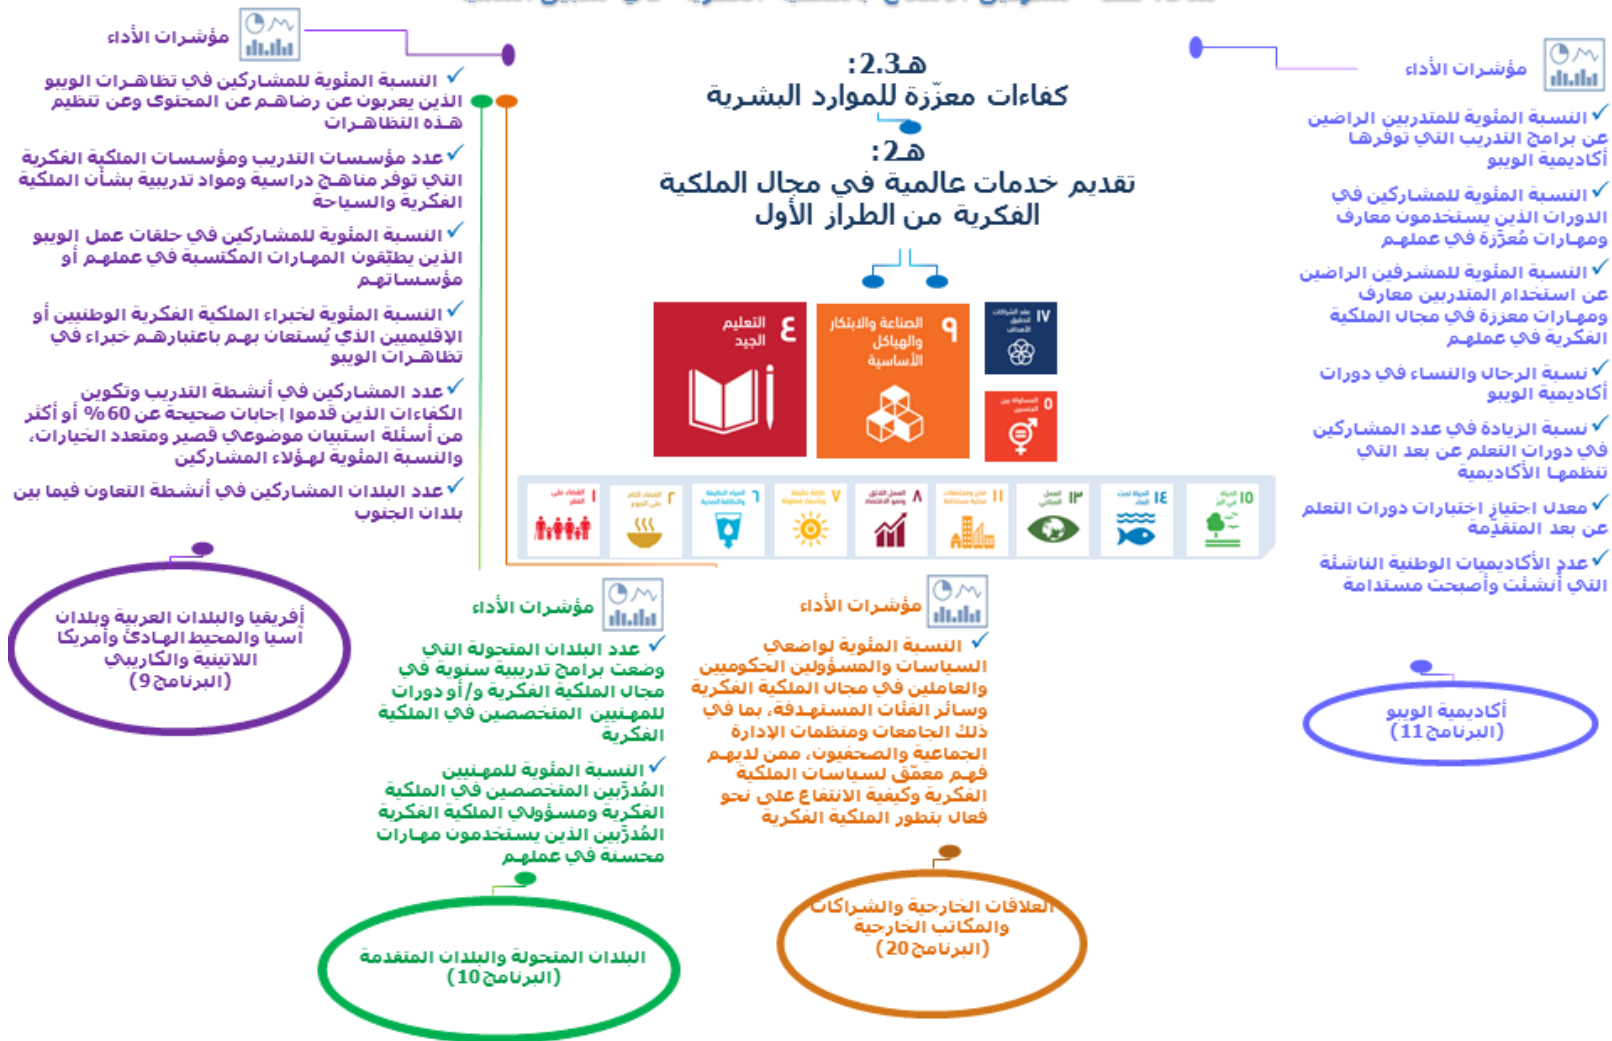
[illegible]

هـ2.3:
كفاءات معزّزة للموارد البشرية

هـ2:
تقديم خدمات عالمية في مجال الملكية الفكرية من الطراز الأول

مؤشرات الأداء
النسبة المئوية للمتدربين الراضين عن برامج التدريب التي توفرها أكاديمية الويبو
النسبة المئوية للمشاركين في الدورات الذين يستخدمون معارف ومهارات مُعزّزة في عملهم
النسبة المئوية للمشرفين الراضين عن استخدام المتدربين معارف ومهارات معززة في مجال الملكية الفكرية في عملهم
نسبة الرجال والنساء في دورات أكاديمية الويبو
نسبة الزيادة في عدد المشاركين في دورات التعلم عن بعد التي تنظمها الأكاديمية
معدل اجتياز اختبارات دورات التعلم عن بعد المتقدّمة
عدد الأكاديميات الوطنية الناشئة التي أنشئت وأصبحت مستدامة

أكاديمية الويبو
(البرنامج 11)

مؤشرات الأداء
النسبة المئوية للمشاركين في تظاهرات الويبو الذين يعربون عن رضاهم عن المحتوى وعن تنظيم هذه التظاهرات
عدد مؤسسات التدريب ومؤسسات الملكية الفكرية التي توفر مناهج دراسية ومواد تدريبية بشأن الملكية الفكرية والسياحة
النسبة المئوية للمشاركين في حلقات عمل الويبو الذين يطبّقون المهارات المكتسبة في عملهم أو مؤسساتهم
النسبة المئوية لخبراء الملكية الفكرية الوطنيين أو الإقليميين الذي يُستعان بهم باعتبارهم خبراء في تظاهرات الويبو
عدد المشاركين في أنشطة التدريب وتكوين الكفاءات الذين قدموا إجابات صحيحة عن 60% أو أكثر من أسئلة استبيان موضوعي قصير ومتعدد الخيارات، والنسبة المئوية لهؤلاء المشاركين
عدد البلدان المشاركين في أنشطة التعاون فيما بين بلدان الجنوب

أفريقيا والبلدان العربية وبلدان آسيا والمحيط الهادئ وأمريكا اللاتينية والكاريبي
(البرنامج 9)

٤ التعليم الجيد
٩ الصناعة والابتكار والهياكل الأساسية
١٧ عقد الشراكات لتحقيق الأهداف
٥ المساواة بين الجنسين
١ القضاء على الفقر
٢ القضاء على الجوع
٦ المياه النظيفة والنظافة الصحية
٧ طاقة نظيفة وبأسعار معقولة
٨ العمل اللائق ونمو الاقتصاد
١١ مدن ومجتمعات محلية مستدامة
١٣ العمل المناخي
١٤ الحياة تحت الماء
١٥ الحياة في البر

مؤشرات الأداء
عدد البلدان المتحولة التي وضعت برامج تدريبية سنوية في مجال الملكية الفكرية و/أو دورات للمهنيين المتخصصين في الملكية الفكرية
النسبة المئوية للمهنيين المُدرّبين المتخصصين في الملكية الفكرية ومسؤولي الملكية الفكرية المُدرّبين الذين يستخدمون مهارات محسنة في عملهم

البلدان المتحولة والبلدان المتقدمة
(البرنامج 10)

مؤشرات الأداء
النسبة المئوية لواضعي السياسات والمسؤولين الحكوميين والعاملين في مجال الملكية الفكرية ووسائر الفئات المستهدفة، بما في ذلك الجامعات ومنظمات الإدارة الجماعية والصحفيون، ممن لديهم فهم معمّق لسياسات الملكية الفكرية وكيفية الانتفاع على نحو فعال بتطور الملكية الفكرية

العلاقات الخارجية والشراكات والمكاتب الخارجية
(البرنامج 20)